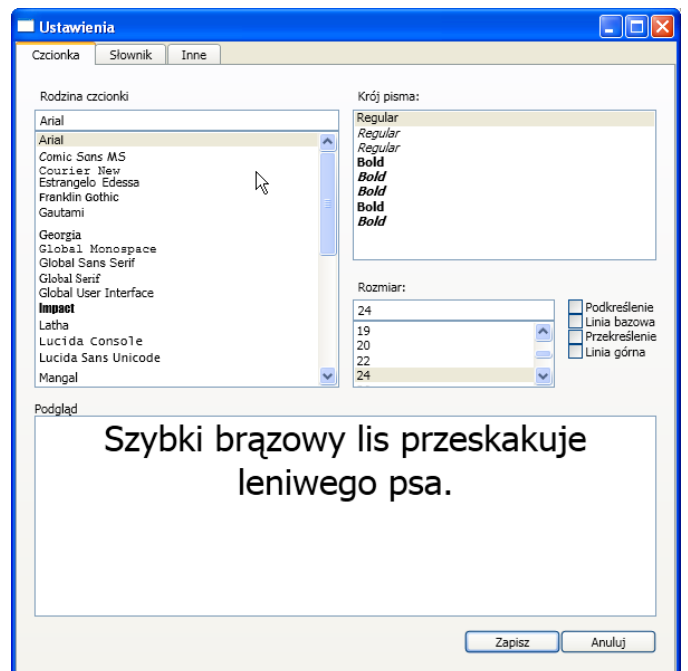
Ustawienia

Czcionka | Słownik | Inne

Rodzina czcionki

Arial

Arial
Comic Sans MS
Courier New
Estrangelo Edessa
Franklin Gothic
Gautami
Georgia
Global Monospace
Global Sans Serif
Global Serif
Global User Interface
Impact
Latha
Lucida Console
Lucida Sans Unicode
Mangal

Krój pisma:

Regular
Regular
Regular
Bold
Bold
Bold
Bold
Bold

Rozmiar:

24

19
20
22
24

Podkreślenie
Linia bazowa
Przekreślenie
Linia górna

Podgląd

Szybki brązowy lis przeskakuje leniwego psa.

Zapisz
Anuluj